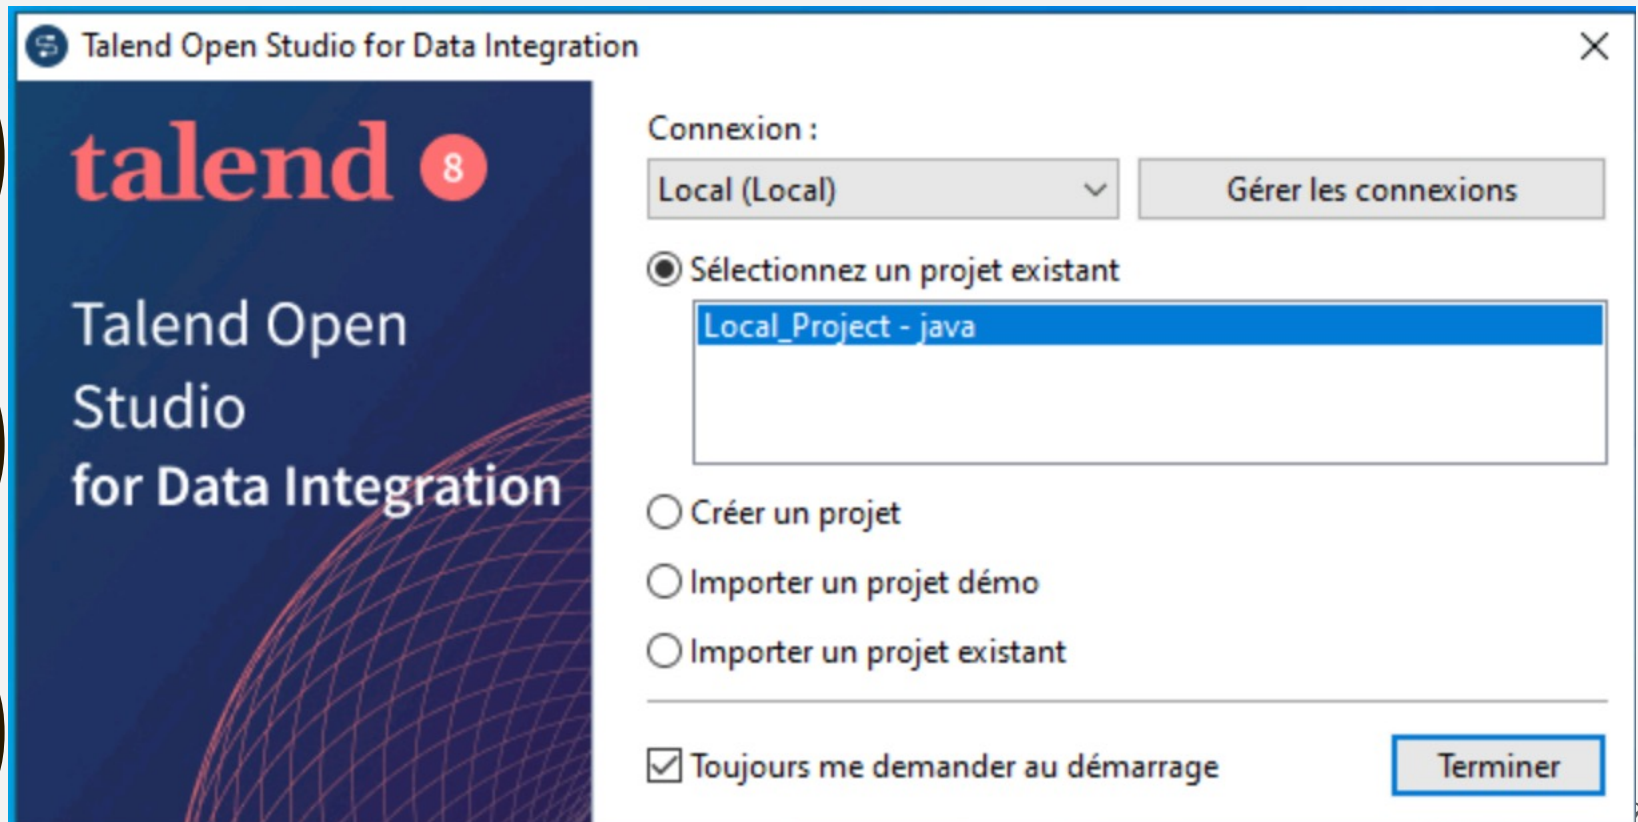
Talend Open Studio for Data Integration

talend 8

Talend Open Studio for Data Integration

Connexion :

Local (Local)

Gérer les connexions

Sélectionnez un projet existant

Local_Project - java

Créer un projet

Importer un projet démo

Importer un projet existant

Toujours me demander au démarrage

Terminer